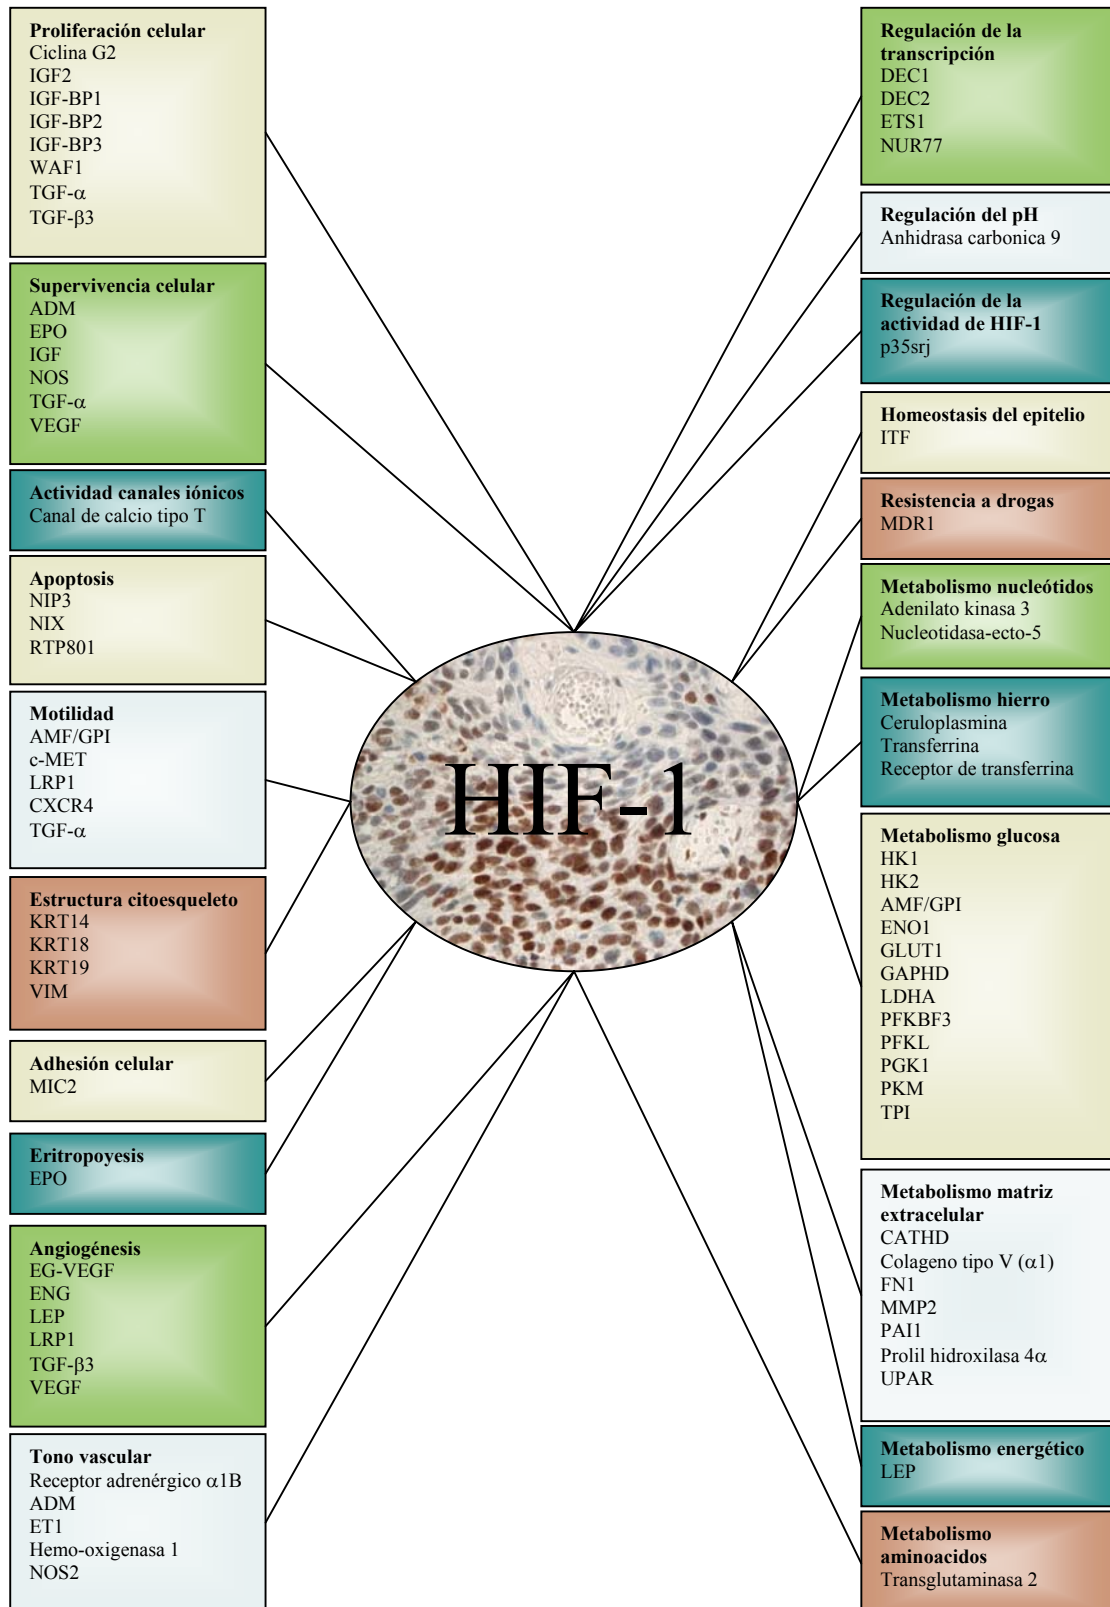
Proliferación celular
Ciclina G2
IGF2
IGF-BP1
IGF-BP2
IGF-BP3
WAF1
TGF-$\alpha$
TGF-$\beta$3

Supervivencia celular
ADM
EPO
IGF
NOS
TGF-$\alpha$
VEGF

Actividad canales iónicos
Canal de calcio tipo T

Apoptosis
NIP3
NIX
RTP801

Motilidad
AMF/GPI
c-MET
LRP1
CXCR4
TGF-$\alpha$

Estructura citoesqueleto
KRT14
KRT18
KRT19
VIM

Adhesión celular
MIC2

Eritropoyesis
EPO

Angiogénesis
EG-VEGF
ENG
LEP
LRP1
TGF-$\beta$3
VEGF

Tono vascular
Receptor adrenérgico $\alpha$1B
ADM
ET1
Hemo-oxigenasa 1
NOS2

HIF-1

Regulación de la transcripción
DEC1
DEC2
ETS1
NUR77

Regulación del pH
Anhidrasa carbonica 9

Regulación de la actividad de HIF-1
p35srj

Homeostasis del epitelio
ITF

Resistencia a drogas
MDR1

Metabolismo nucleótidos
Adenilato kinasa 3
Nucleotidasa-ecto-5

Metabolismo hierro
Ceruloplasmina
Transferrina
Receptor de transferrina

Metabolismo glucosa
HK1
HK2
AMF/GPI
ENO1
GLUT1
GAPHD
LDHA
PFKBF3
PFKL
PGK1
PKM
TPI

Metabolismo matriz extracelular
CATHD
Colageno tipo V ($\alpha$1)
FN1
MMP2
PAI1
Prolil hidroxilasa 4$\alpha$
UPAR

Metabolismo energético
LEP

Metabolismo aminoacidos
Transglutaminasa 2